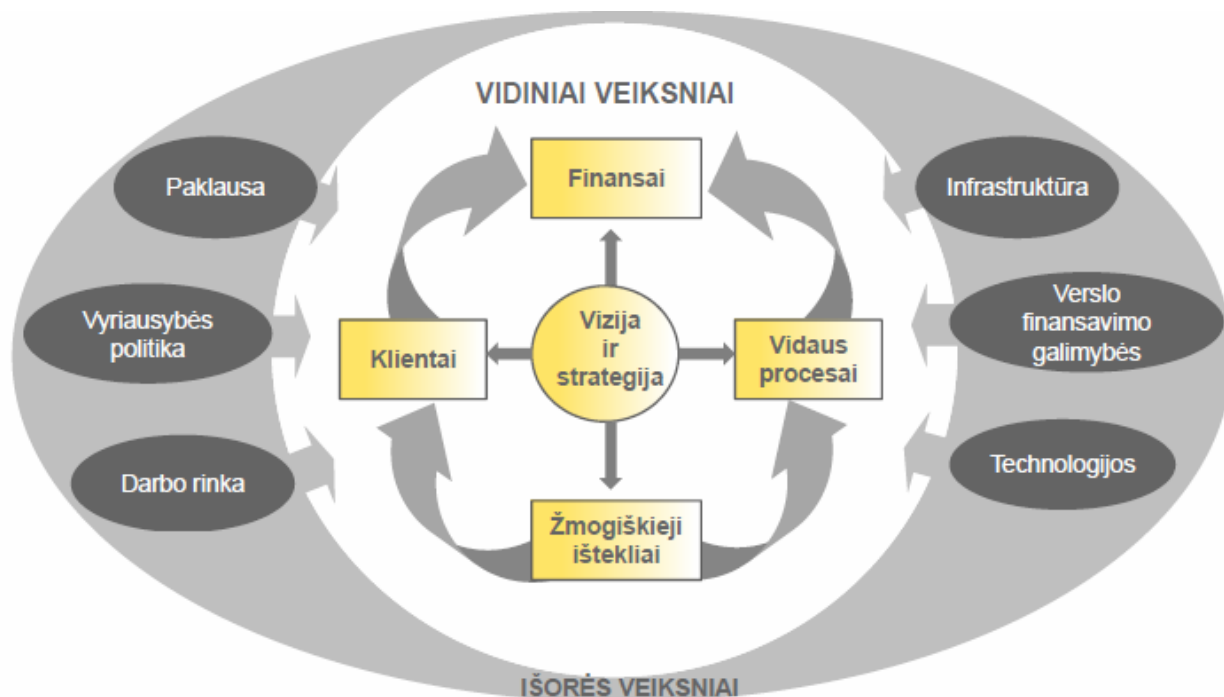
VIDINIAI VEIKSNIAI

Paklausa

Vyriausybės politika

Darbo rinka

Finansai

Klientai

Vizija ir strategija

Vidaus procesai

Žmogiškieji ištekliai

Infrastruktūra

Verslo finansavimo galimybės

Technologijos

IŠORĖS VEIKSNIAI